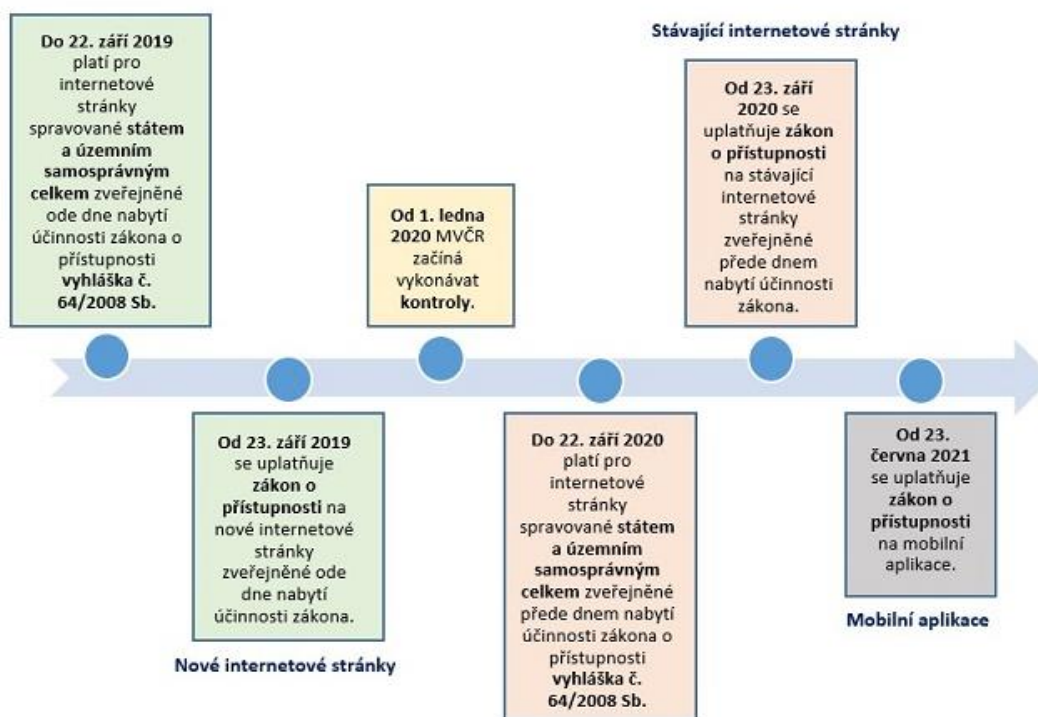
Do 22. září 2019 platí pro internetové stránky spravované státem a územním samosprávným celkem zveřejněné ode dne nabytí účinnosti zákona o přístupnosti vyhláška č. 64/2008 Sb.

Od 23. září 2019 se uplatňuje zákon o přístupnosti na nové internetové stránky zveřejněné ode dne nabytí účinnosti zákona.

Nové internetové stránky

Od 1. ledna 2020 MVČR začíná vykonávat kontroly.

Do 22. září 2020 platí pro internetové stránky spravované státem a územním samosprávným celkem zveřejněné přede dnem nabytí účinnosti zákona o přístupnosti vyhláška č. 64/2008 Sb.

Stávající internetové stránky

Od 23. září 2020 se uplatňuje zákon o přístupnosti na stávající internetové stránky zveřejněné přede dnem nabytí účinnosti zákona.

Od 23. června 2021 se uplatňuje zákon o přístupnosti na mobilní aplikace.

Mobilní aplikace